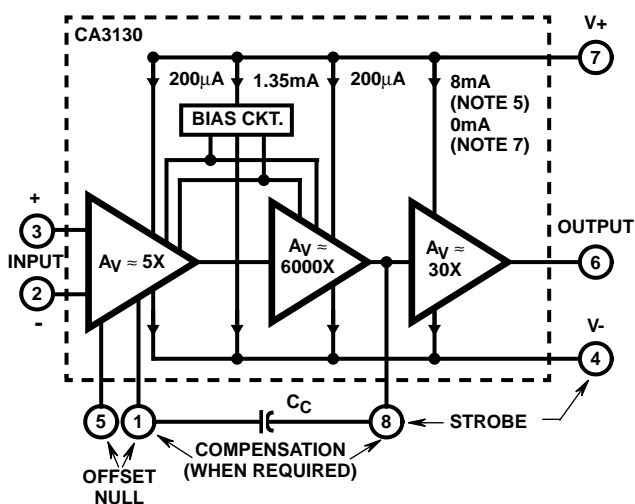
CA3130

V+

7

200$\mu$A

1.35mA

200$\mu$A

8mA (NOTE 5) 0mA (NOTE 7)

BIAS CKT.

+

3

INPUT

2

-

$A_V \approx 5X$

$A_V \approx$ 6000X

$A_V \approx$ 30X

OUTPUT

6

V-

4

5

1

$C_C$

8

STROBE

COMPENSATION (WHEN REQUIRED)

OFFSET NULL